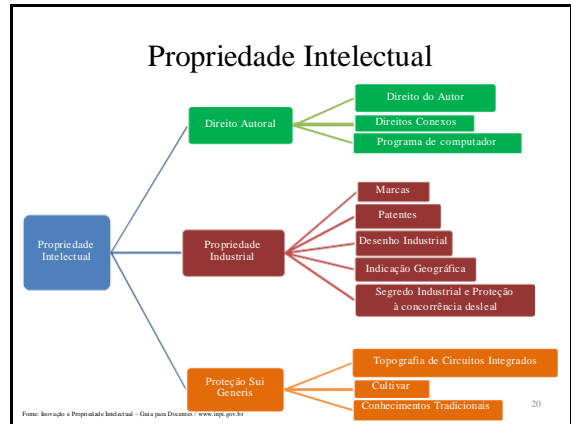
Propriedade Intelectual

Propriedade Intelectual

Direito Autoral

Direito do Autor

Direitos Conexos

Programa de computador

Propriedade Industrial

Marcas

Patentes

Desenho Industrial

Indicação Geográfica

Segredo Industrial e Proteção à concorrência desleal

Proteção Sui Generis

Topografia de Circuitos Integrados

Cultivar

Conhecimentos Tradicionais

Fonte: Inovação e Propriedade Intelectual – Guia para Docentes / www.inpi.gov.br

20